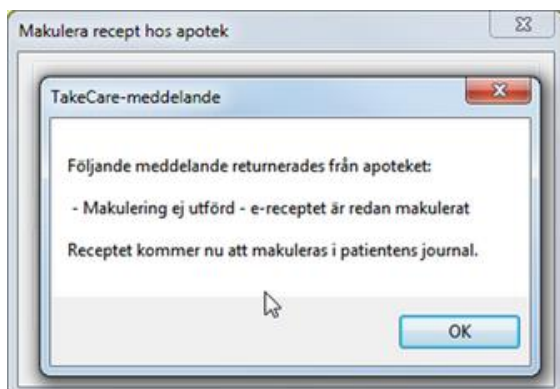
Makulera recept hos apotek

TakeCare-meddelande

Följande meddelande returnerades från apoteket:

- Makulering ej utförd - e-receptet är redan makulerat

Receptet kommer nu att makuleras i patientens journal.

OK